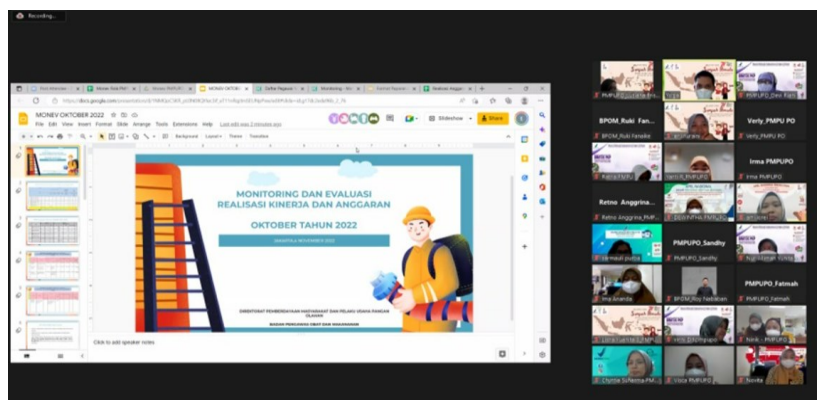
Recording...

MONEV OKTOBER 2022

File Edit View Insert Format Slide Arrange Tools Extensions Help

Slideshow

Share

Background Layout Theme Transition

MONITORING DAN EVALUASI REALISASI KINERJA DAN ANGGARAN

OKTOBER TAHUN 2022

DIREKTORAT PEMBERDAYAAN MASYARAKAT DAN PELAKU USAHA PANGAN OLAHAN

BADAN PENGAWAS OBAT DAN MAKANAN

Click to add speaker notes

PMPUPO_Dewi Ratri

BPOM_Ruki Fan...

BPOM_Ruki Fanalike

Verly_PMPU PO

Verly_PMPU PO

Irma PMPUPO

Irma PMPUPO

Retno Anggrina...

Retno Anggrina_PMP...

PMPUPO_Sandhy

PMPUPO_Sandhy

BPOM_Rizqi Nabiban

PMPUPO_Fatmah

PMPUPO_Fatmah

Ima Ananda

Novita